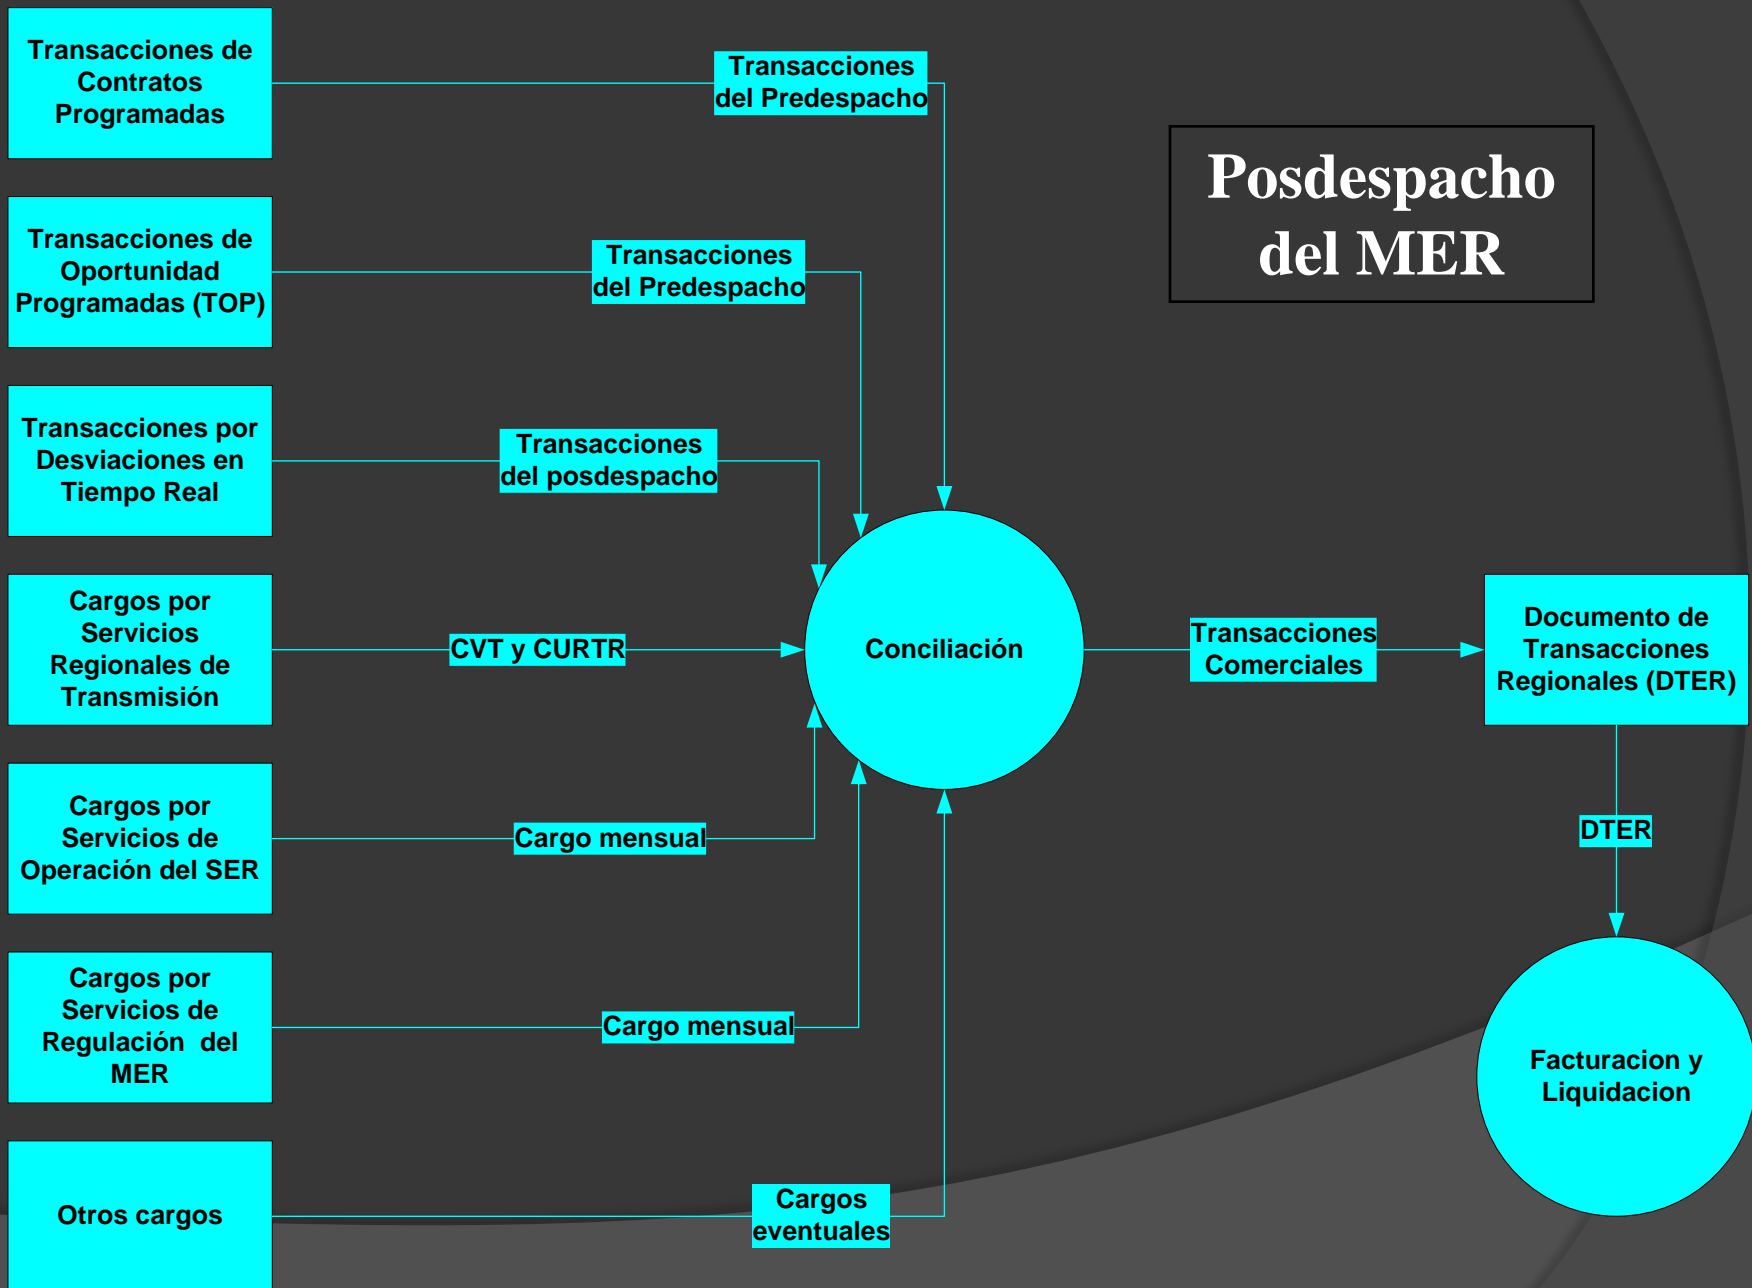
Posdespacho del MER

Transacciones de Contratos Programadas

Transacciones del Predespacho

Transacciones de Oportunidad Programadas (TOP)

Transacciones del Predespacho

Transacciones por Desviaciones en Tiempo Real

Transacciones del posdespacho

Cargos por Servicios Regionales de Transmisión

CVT y CURTR

Conciliación

Transacciones Comerciales

Documento de Transacciones Regionales (DTER)

Cargos por Servicios de Operación del SER

Cargo mensual

DTER

Cargos por Servicios de Regulación del MER

Cargo mensual

Facturacion y Liquidacion

Otros cargos

Cargos eventuales